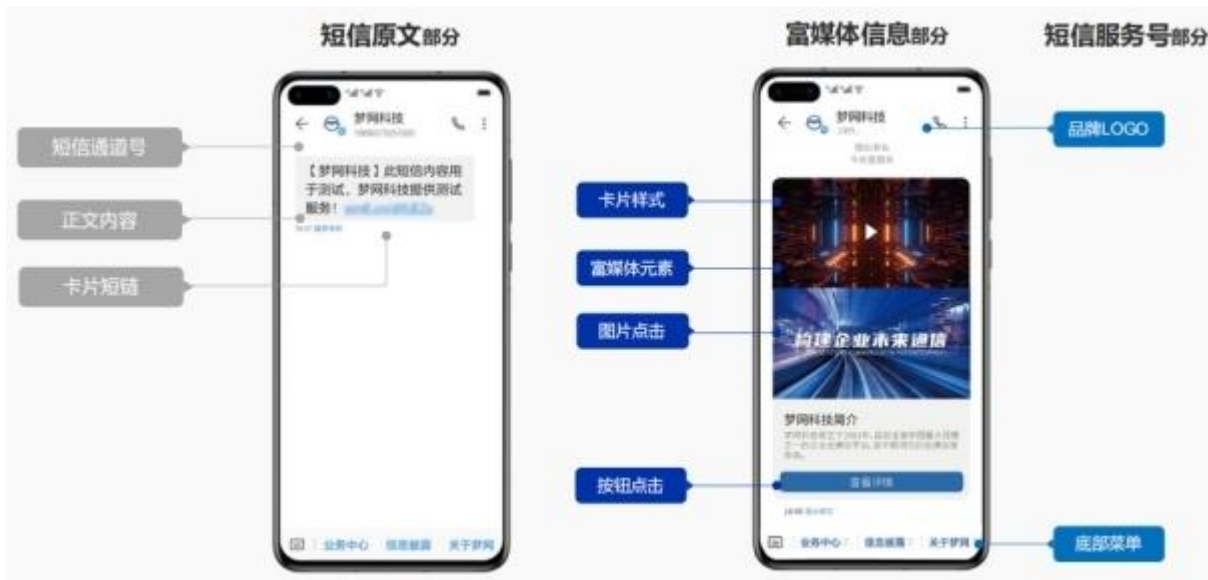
短信原文部分

短信通道号

正文内容

卡片短链

梦网科技
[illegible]

【梦网科技】此短信内容用于测试，梦网科技提供测试服务！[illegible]

业务中心　信息服务　关于梦网

富媒体信息部分

短信服务号部分

梦网科技

品牌LOGO

卡片样式

富媒体元素

图片点击

构建企业未来通信

梦网科技简介

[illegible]

按钮点击

查看详情

业务中心　信息服务　关于梦网

底部菜单